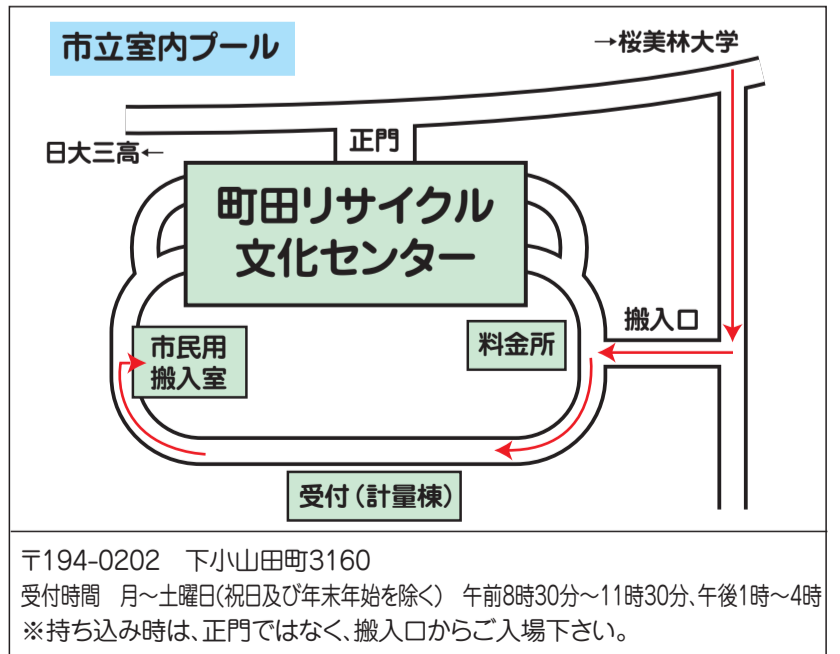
市立室内プール

→桜美林大学

日大三高←

正門

町田リサイクル文化センター

搬入口

市民用搬入室

料金所

受付（計量棟）

〒194-0202　下小山田町3160
受付時間　月～土曜日(祝日及び年末年始を除く)　午前8時30分～11時30分、午後1時～4時
※持ち込み時は、正門ではなく、搬入口からご入場下さい。